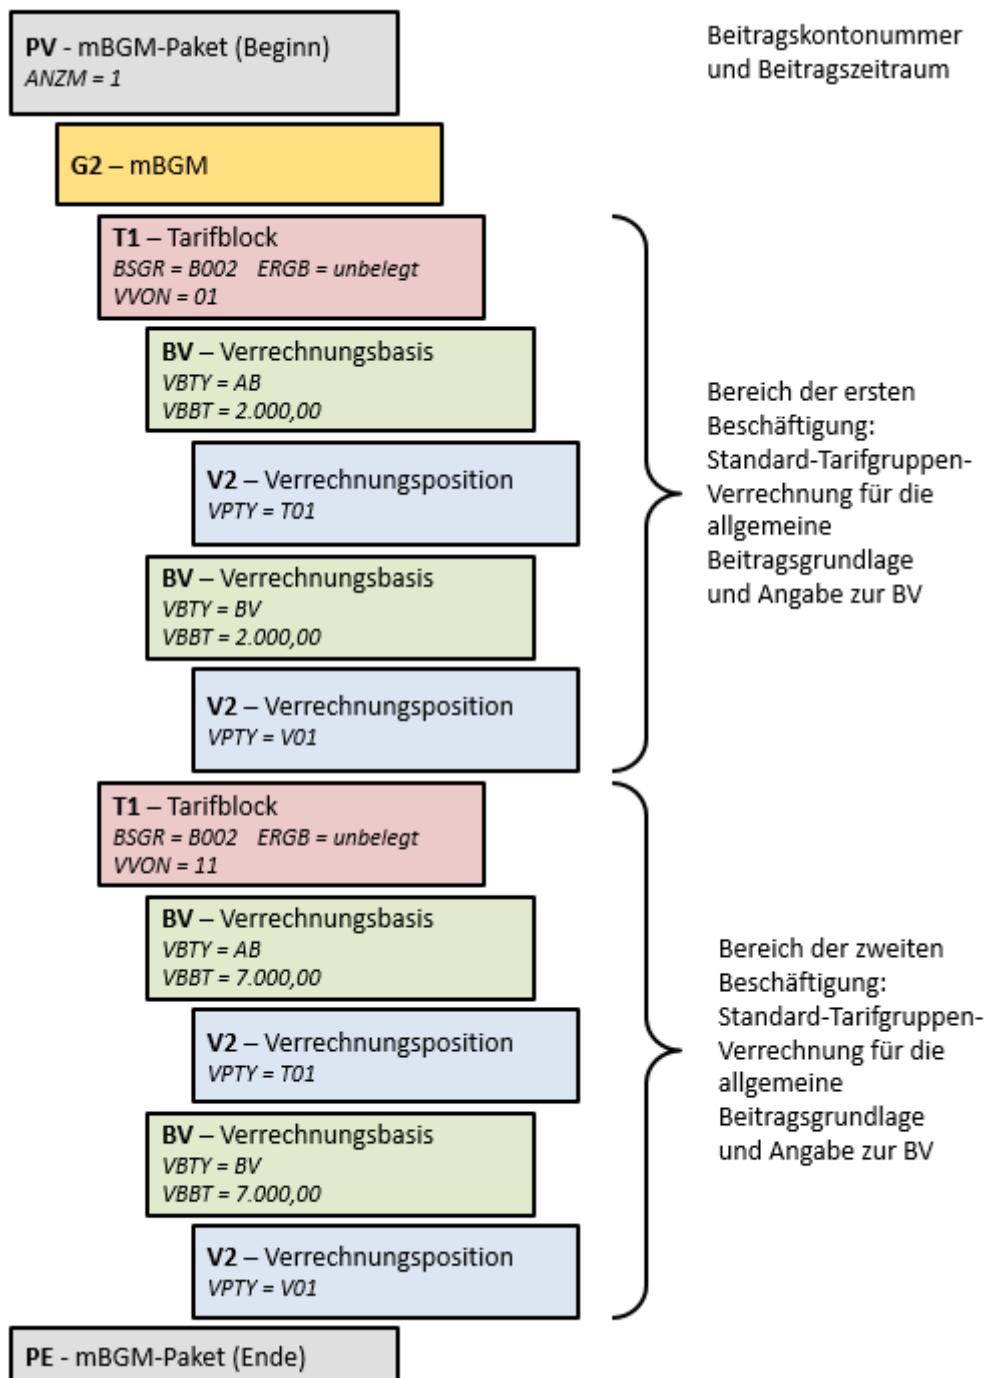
PV - mBGM-Paket (Beginn)
ANZM = 1

Beitragskontonummer und Beitragszeitraum

G2 – mBGM

T1 – Tarifblock
BSGR = B002 ERGB = unbelegt
VVON = 01

BV – Verrechnungsbasis
VBTY = AB
VBBT = 2.000,00

V2 – Verrechnungsposition
VPTY = T01

BV – Verrechnungsbasis
VBTY = BV
VBBT = 2.000,00

V2 – Verrechnungsposition
VPTY = V01

Bereich der ersten Beschäftigung: Standard-Tarifgruppen-Verrechnung für die allgemeine Beitragsgrundlage und Angabe zur BV

T1 – Tarifblock
BSGR = B002 ERGB = unbelegt
VVON = 11

BV – Verrechnungsbasis
VBTY = AB
VBBT = 7.000,00

V2 – Verrechnungsposition
VPTY = T01

BV – Verrechnungsbasis
VBTY = BV
VBBT = 7.000,00

V2 – Verrechnungsposition
VPTY = V01

Bereich der zweiten Beschäftigung: Standard-Tarifgruppen-Verrechnung für die allgemeine Beitragsgrundlage und Angabe zur BV

PE - mBGM-Paket (Ende)